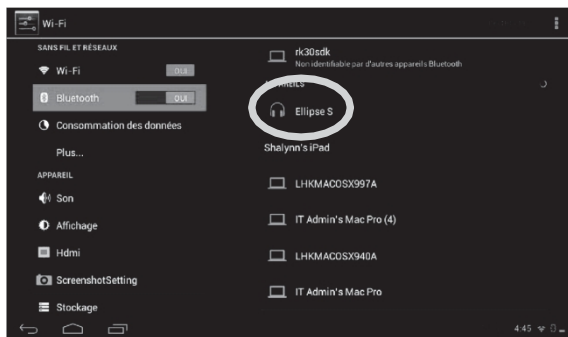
Wi-Fi

SANS FIL ET RÉSEAUX

Wi-Fi OUI

Bluetooth OUI

Consommation des données

Plus...

APPAREIL

Son

Affichage

Hdmi

ScreenshotSetting

Stockage

rk30sdk
Non identifiable par d'autres appareils Bluetooth

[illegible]PAREILS

Ellipse S

Shalynn's iPad

LHKMACOSX997A

IT Admin's Mac Pro (4)

LHKMACOSX940A

IT Admin's Mac Pro

4:45